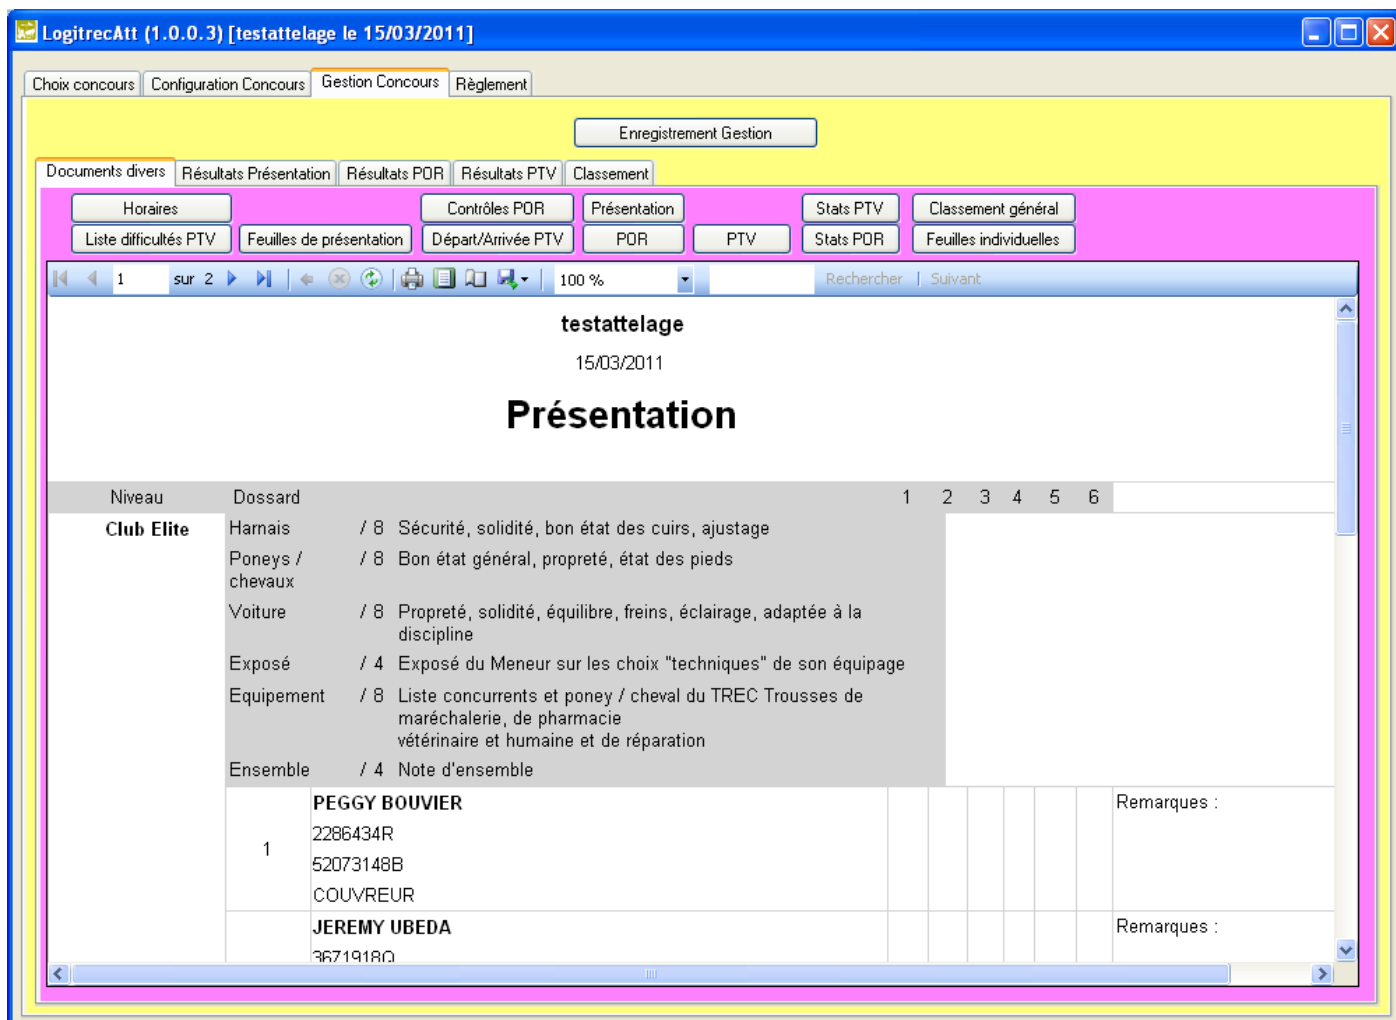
LogitrecAtt (1.0.0.3) [testattelage le 15/03/2011]

Choix concours | Configuration Concours | Gestion Concours | Règlement

Enregistrement Gestion

Documents divers | Résultats Présentation | Résultats POR | Résultats PTV | Classement

Horaires
Liste difficultés PTV
Feuilles de présentation
Contrôles POR
Départ/Arrivée PTV
Présentation
POR
PTV
Stats PTV
Stats POR
Classement général
Feuilles individuelles

1 sur 2 100 % Rechercher | Suivant

testattelage

15/03/2011

Présentation

| Niveau | Dossard | | | 1 | 2 | 3 | 4 | 5 | 6 | |
|---|---|---|---|---|---|---|---|---|---|---|
| Club Elite | Harnais | / 8 | Sécurité, solidité, bon état des cuirs, ajustage | | | | | | | |
| | Poneys / chevaux | / 8 | Bon état général, propreté, état des pieds | | | | | | | |
| | Voiture | / 8 | Propreté, solidité, équilibre, freins, éclairage, adaptée à la discipline | | | | | | | |
| | Exposé | / 4 | Exposé du Meneur sur les choix "techniques" de son équipage | | | | | | | |
| | Equipement | / 8 | Liste concurrents et poney / cheval du TREC Trousses de maréchalerie, de pharmacie vétérinaire et humaine et de réparation | | | | | | | |
| | Ensemble | / 4 | Note d'ensemble | | | | | | | |
| | 1 | PEGGY BOUVIER 2286434R 52073148B COUVREUR | | | | | | | | Remarques : |
| | | JEREMY UBEDA 36719180 | | | | | | | | Remarques : |